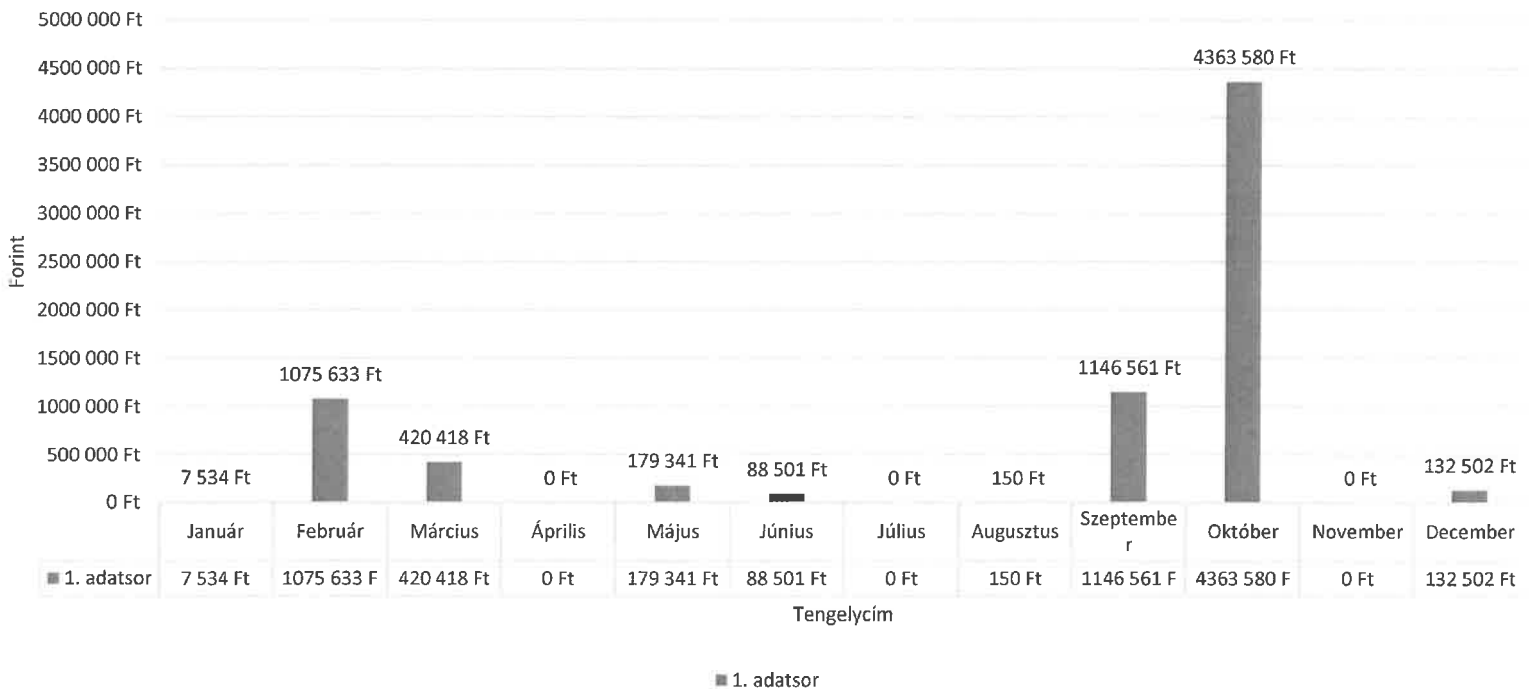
5000 000 Ft
4500 000 Ft
4000 000 Ft
3500 000 Ft
3000 000 Ft
2500 000 Ft
2000 000 Ft
1500 000 Ft
1000 000 Ft
500 000 Ft
0 Ft

Forint

7 534 Ft
1075 633 Ft
420 418 Ft
0 Ft
179 341 Ft
88 501 Ft
0 Ft
150 Ft
1146 561 Ft
4363 580 Ft
0 Ft
132 502 Ft

| | Január | Február | Március | Április | Május | Június | Július | Augusztus | Szeptembe r | Október | November | December |
|---|---|---|---|---|---|---|---|---|---|---|---|---|
| 1. adatsor | 7 534 Ft | 1075 633 F | 420 418 Ft | 0 Ft | 179 341 Ft | 88 501 Ft | 0 Ft | 150 Ft | 1146 561 F | 4363 580 F | 0 Ft | 132 502 Ft |

Tengelycím

1. adatsor